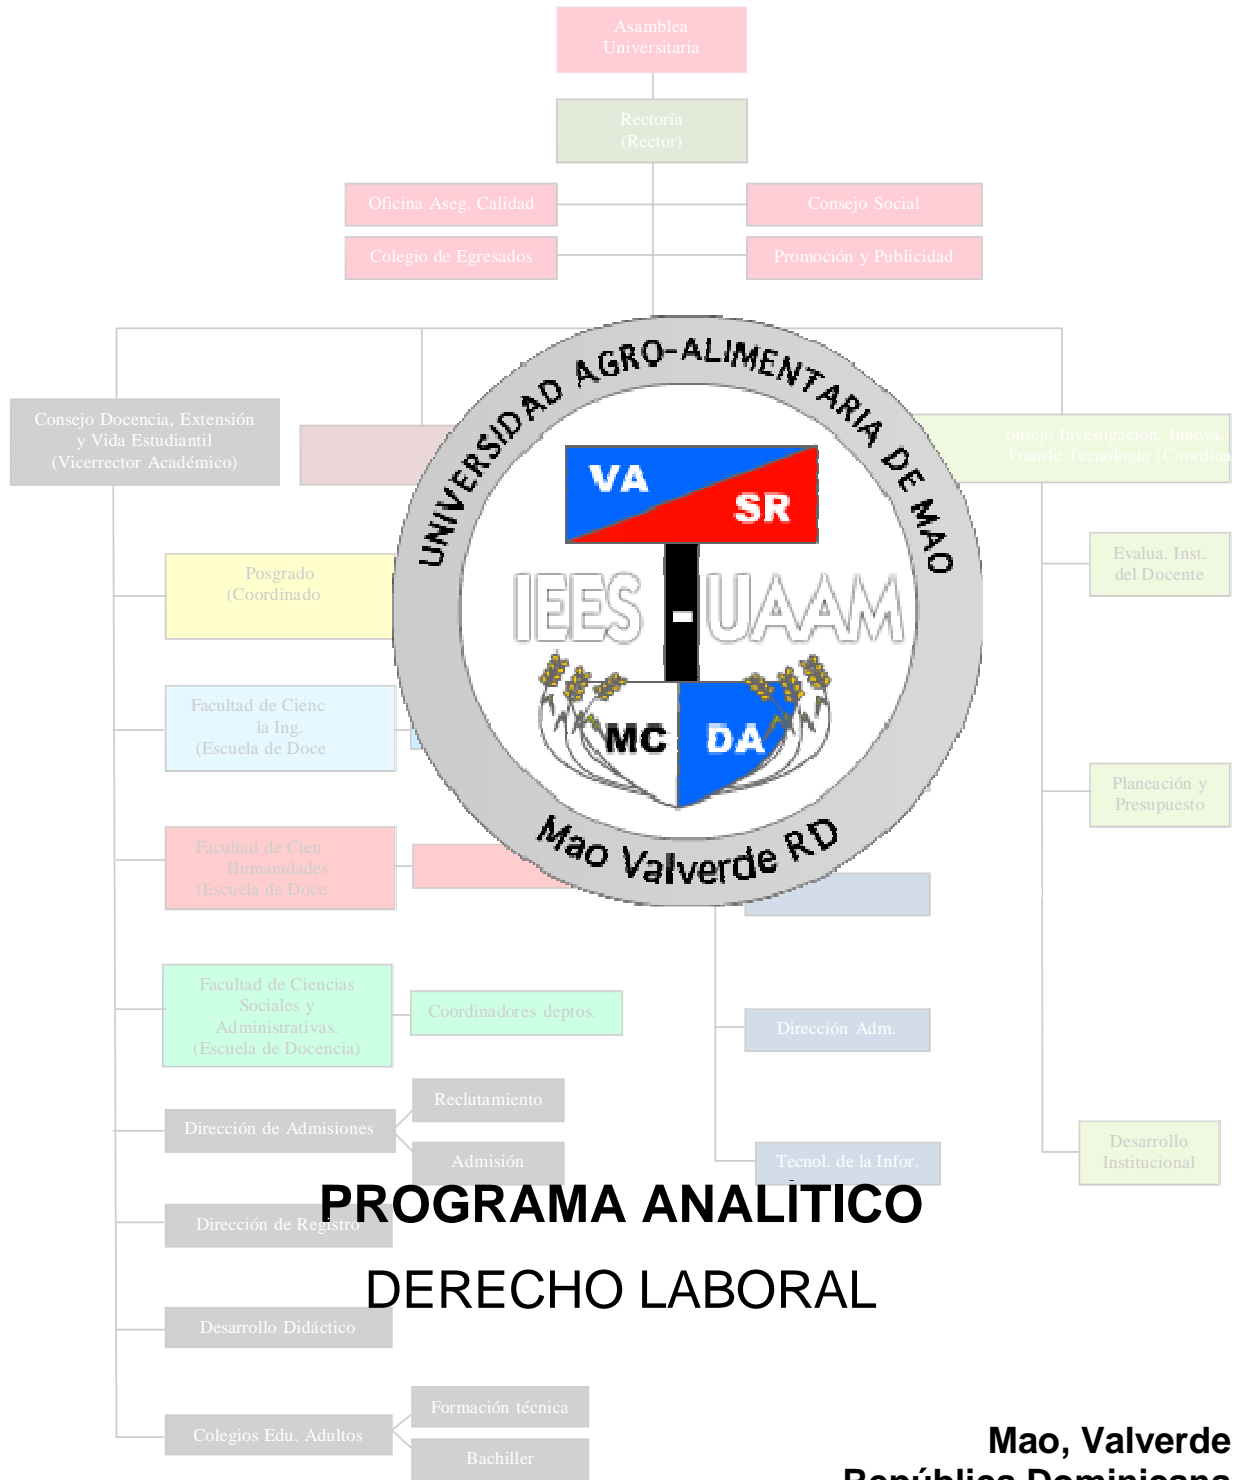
Asamblea Universitaria

Rectoría (Rector)

Oficina Aseg. Calidad

Consejo Social

Colegio de Egresados

Promoción y Publicidad

Consejo Docencia, Extensión y Vida Estudiantil (Vicerrector Académico)

onsejo Investigación, Innova. Transfe Tecnología (Coordina

UNIVERSIDAD AGRO-ALIMENTARIA DE MAO

VA SR

IEES - UAAM

MC DA

Mao Valverde RD

Posgrado (Coordinado

Evalua. Inst. del Docente

Facultad de Cienc la Ing. (Escuela de Doce

Planeación y Presupuesto

Facultad de Cien Humanidades (Escuela de Doce

Facultad de Ciencias Sociales y Administrativas. (Escuela de Docencia)

Coordinadores deptos.

Dirección Adm.

Reclutamiento

Dirección de Admisiones

Admisión

Tecnol. de la Infor.

Desarrollo Institucional

PROGRAMA ANALÍTICO

Dirección de Registro

DERECHO LABORAL

Desarrollo Didáctico

Formación técnica

Colegios Edu. Adultos

Bachiller

Mao, Valverde

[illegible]